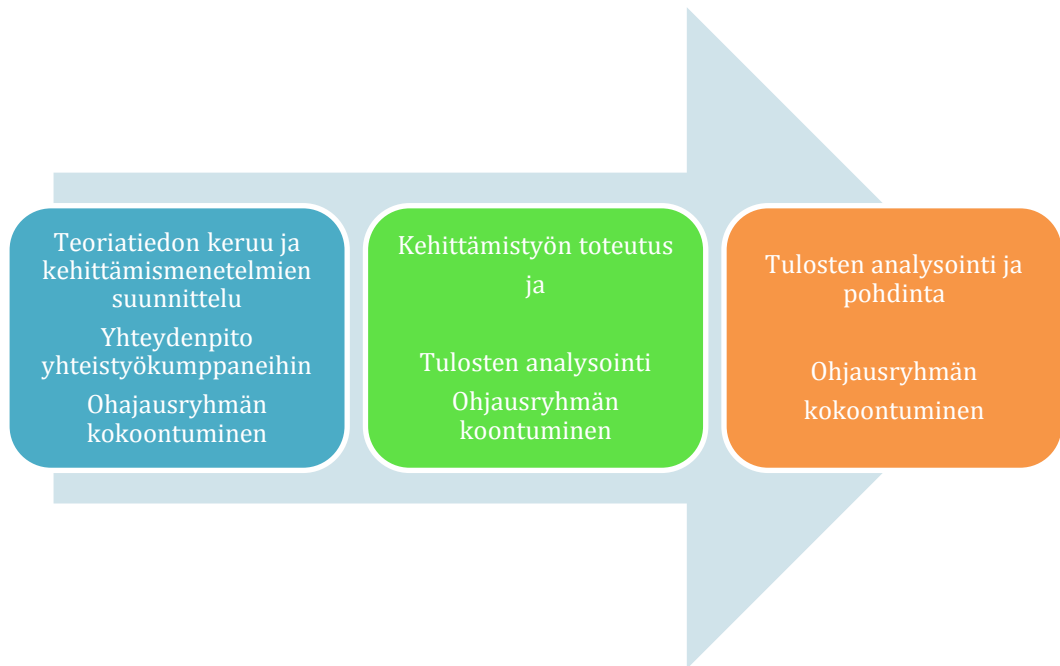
Teoriatiedon keruu ja kehittämismenetelmien suunnittelu

Yhteydenpito yhteistyökumppaneihin

Ohajausryhmän kokoontuminen

Kehittämistyön toteutus ja

Tulosten analysointi

Ohjausryhmän koontuminen

Tulosten analysointi ja pohdinta

Ohjausryhmän kokoontuminen